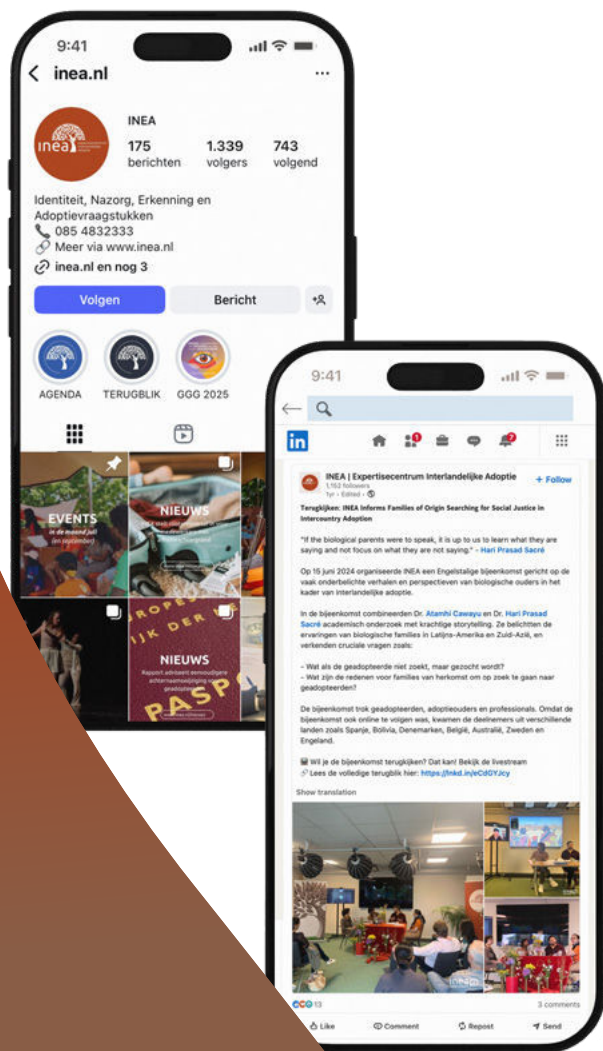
9:41

inea.nl

INEA

175 berichten

1.339 volgers

743 volgend

Identiteit, Nazorg, Erkenning en Adoptievraagstukken

085 4832333

Meer via www.inea.nl

inea.nl en nog 3

Volgen

Bericht

AGENDA

TERUGBLIK

GGG 2025

EVENTS

in de maand juli (en september)

NIEUWS

NIEUWS

Rapport adviseert eenvoudigere achternaamwijziging voor geadopteerden

PASP

9:41

in

INEA | Expertisecentrum Interlandelijke Adoptie

1,153 followers

1yr · Edited ·

+ Follow

Terugkijken: INEA Informs Families of Origin Searching for Social Justice in Intercountry Adoption

"If the biological parents were to speak, it is up to us to learn what they are saying and not focus on what they are not saying." - Hari Prasad Sacré

Op 15 juni 2024 organiseerde INEA een Engelstalige bijeenkomst gericht op de vaak onderbelichte verhalen en perspectieven van biologische ouders in het kader van interlandelijke adoptie.

In de bijeenkomst combineerden Dr. Atamhi Cawayu en Dr. Hari Prasad Sacré academisch onderzoek met krachtige storytelling. Ze belichtten de ervaringen van biologische families in Latijns-Amerika en Zuid-Azië, en verkenden cruciale vragen zoals:

- Wat als de geadopteerde niet zoekt, maar gezocht wordt?
- Wat zijn de redenen voor families van herkomst om op zoek te gaan naar geadopteerden?

De bijeenkomst trok geadopteerden, adoptieouders en professionals. Omdat de bijeenkomst ook online te volgen was, kwamen de deelnemers uit verschillende landen zoals Spanje, Bolivia, Denemarken, België, Australië, Zweden en Engeland.

Wil je de bijeenkomst terugkijken? Dat kan! Bekijk de livestream

Lees de volledige terugblik hier: https://lnkd.in/eCdGYJcy

Show translation

13

3 comments

Like

Comment

Repost

Send